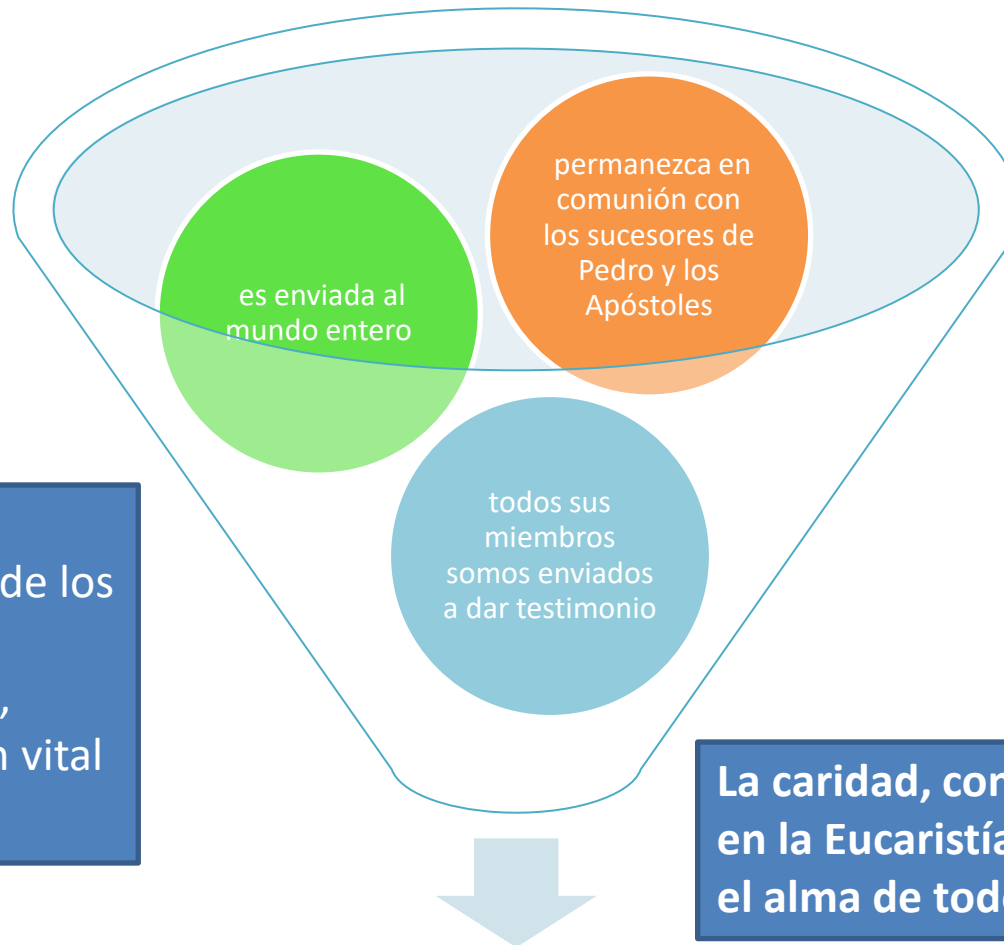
permanezca en comunión con los sucesores de Pedro y los Apóstoles

es enviada al mundo entero

todos sus miembros somos enviados a dar testimonio

de los

,
n vital

La caridad, con
en la Eucaristía
el alma de tod